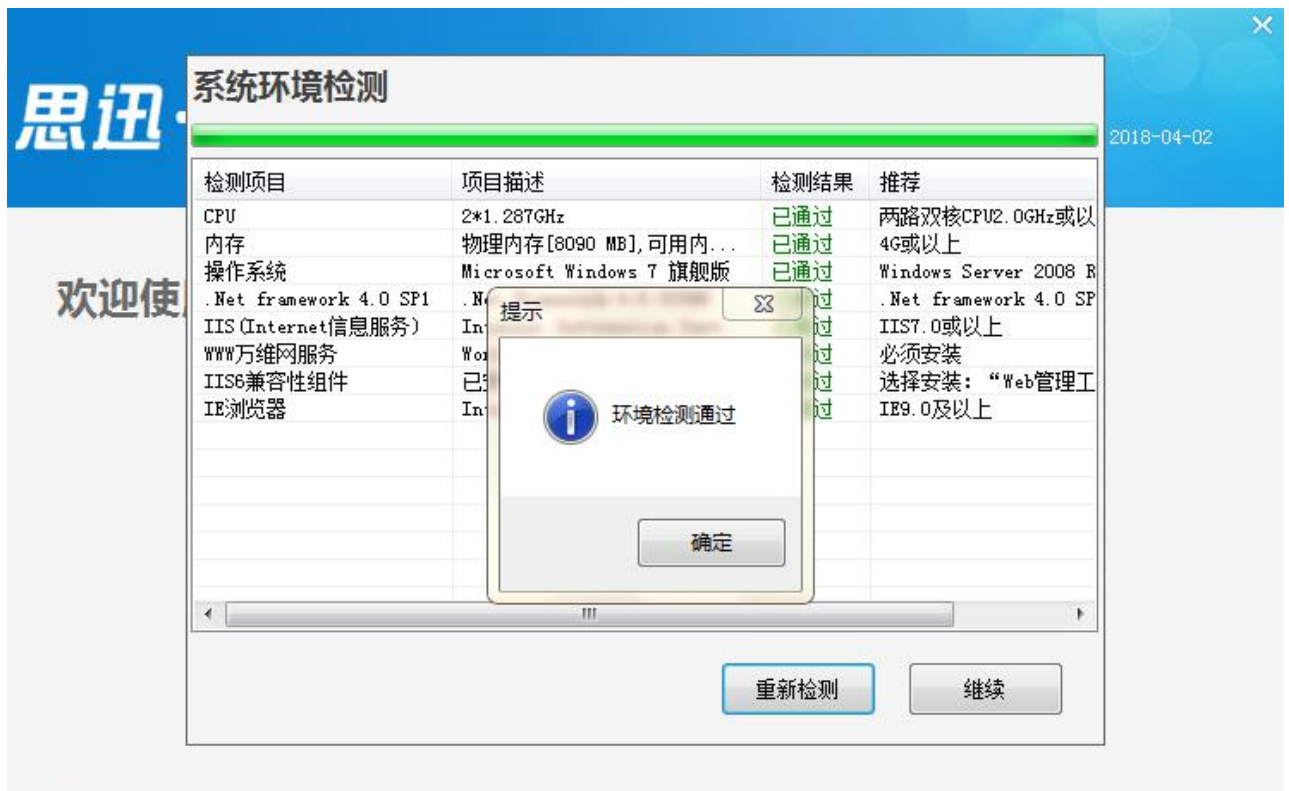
思迅·

2018-04-02

欢迎使

系统环境检测

| 检测项目 | 项目描述 | 检测结果 | 推荐 |
|---|---|---|---|
| CPU | 2*1.287GHz | 已通过 | 两路双核CPU2.0GHz或以 |
| 内存 | 物理内存[8090 MB],可用内... | 已通过 | 4G或以上 |
| 操作系统 | Microsoft Windows 7 旗舰版 | 已通过 | Windows Server 2008 R |
| .Net framework 4.0 SP1 | .N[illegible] | 过 | .Net framework 4.0 SP |
| IIS(Internet信息服务) | In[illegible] | 过 | IIS7.0或以上 |
| WWW万维网服务 | Wo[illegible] | 过 | 必须安装 |
| IIS6兼容性组件 | 已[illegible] | 过 | 选择安装:“Web管理工 |
| IE浏览器 | In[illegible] | 过 | IE9.0及以上 |

提示

环境检测通过

确定

重新检测

继续